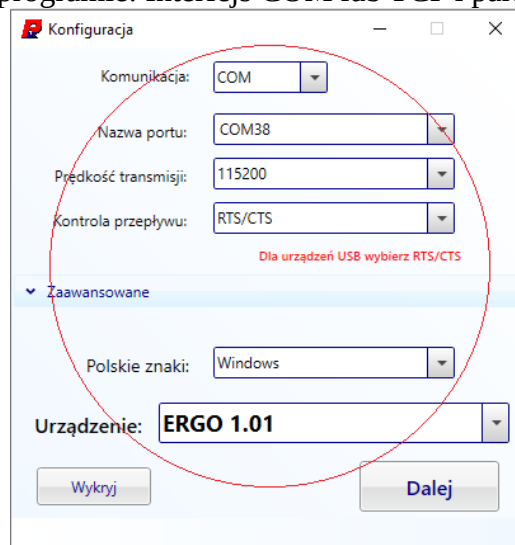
programie: interfejs COM lub TCP i par

Konfiguracja

Komunikacja: COM

Nazwa portu: COM38

Prędkość transmisji: 115200

Kontrola przepływu: RTS/CTS

Dla urządzeń USB wybierz RTS/CTS

Zaawansowane

Polskie znaki: Windows

Urządzenie: ERGO 1.01

Wykryj

Dalej